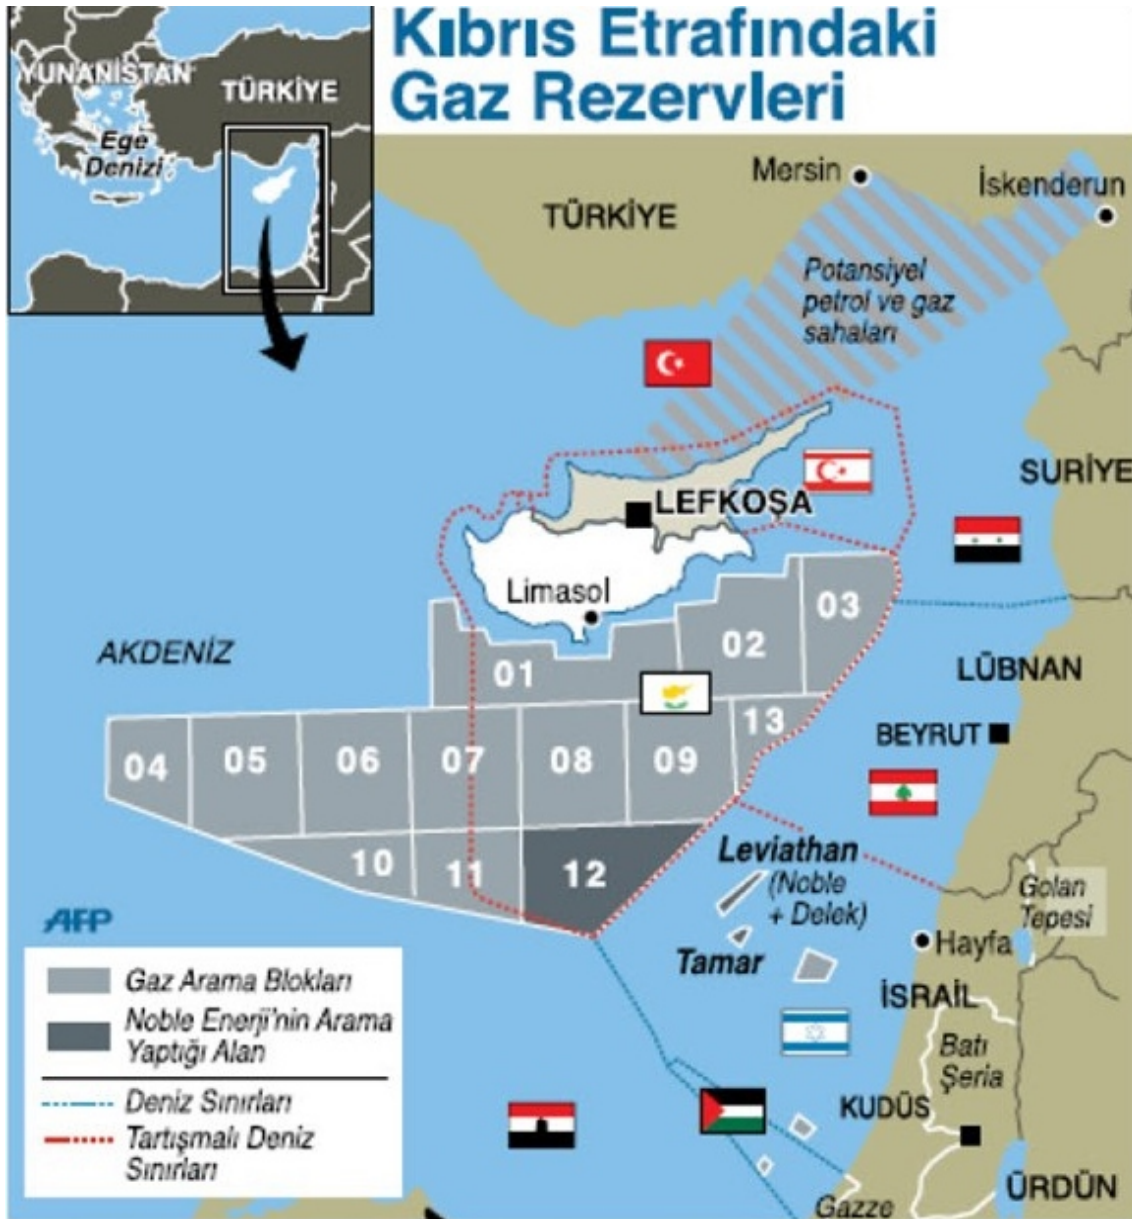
Kıbrıs Etrafındaki Gaz Rezervleri

YUNANİSTAN
TÜRKİYE
Ege Denizi

Mersin
İskenderun
TÜRKİYE
Potansiyel petrol ve gaz sahaları

SURİYE
LEFKOŞA
Limasol
AKDENİZ
LÜBNAN
BEYRUT

01
02
03
04
05
06
07
08
09
10
11
12
13

Leviathan (Noble + Delek)
Tamar
Golan Tepesi
Hayfa
İSRAİL
Batı Şeria
KUDÜS
ÜRDÜN
Gazze

AFP

Gaz Arama Blokları
Noble Enerji'nin Arama Yaptığı Alan
Deniz Sınırları
Tartışmalı Deniz Sınırları